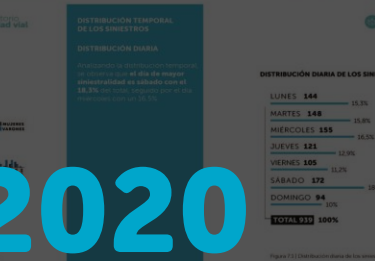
vial

DISTRIBUCIÓN TEMPORAL DE LOS SINIESTROS

DISTRIBUCIÓN DIARIA

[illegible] el día de mayor siniestralidad es sábado con el 18,3% del total, seguido por el día miércoles, con un 16,5%.

DISTRIBUCIÓN DIARIA DE LOS SIN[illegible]

LUNES 144 15,3%

MARTES 148 15,8%

MIÉRCOLES 155 16,5%

JUEVES 121 12,9%

VIERNES 105 11,2%

SÁBADO 172 18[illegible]

DOMINGO 94 10%

TOTAL 939 100%

2020